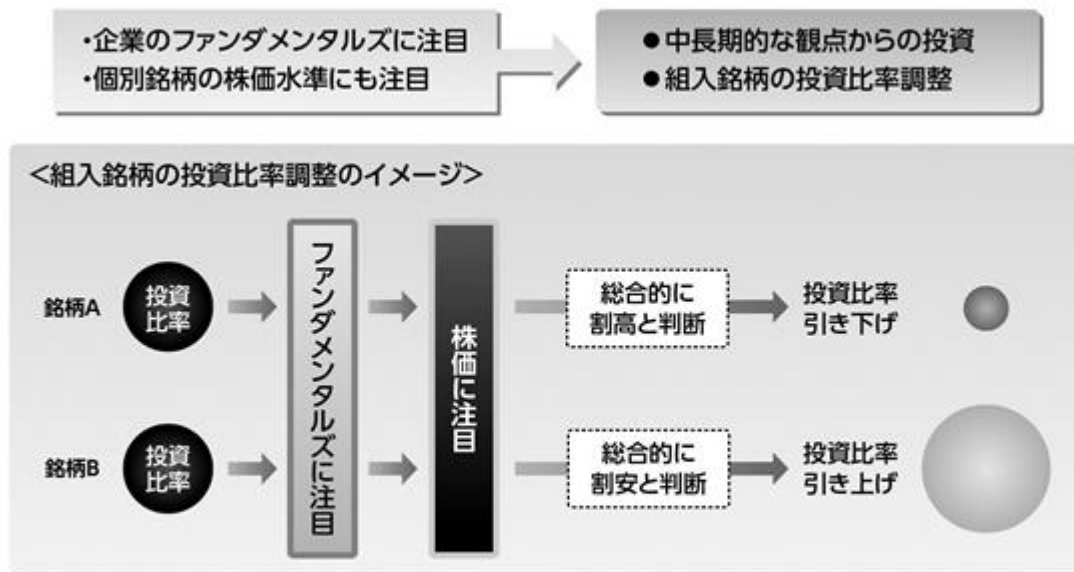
・企業のファンダメンタルズに注目
・個別銘柄の株価水準にも注目

●中長期的な観点からの投資
●組入銘柄の投資比率調整

<組入銘柄の投資比率調整のイメージ>

銘柄A 投資比率

ファンダメンタルズに注目

株価に注目

総合的に割高と判断

投資比率引き下げ

銘柄B 投資比率

総合的に割安と判断

投資比率引き上げ